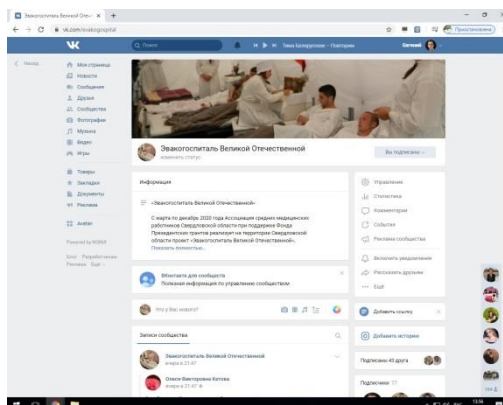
Эвакогоспиталь Великой Отечест ×  +

vk.com/evakogospital

Приостановлено

VK

Поиск

Тима Белорусских — Поцелуи

Евгений

Назад

Моя страница
Новости
Сообщения
Друзья
Сообщества
Фотографии
Музыка
Видео
Игры

Товары
Закладки
Документы
Реклама

Avatan

Powered by NORM

Блог Разработчикам Реклама Ещё

Эвакогоспиталь Великой Отечественной
изменить статус

Вы подписаны

Информация

«Эвакогоспиталь Великой Отечественной»

С марта по декабрь 2020 года Ассоциация средних медицинских работников Свердловской области при поддержке Фонда Президентских грантов реализует на территории Свердловской области проект «Эвакогоспиталь Великой Отечественной».
Показать полностью...

ВКонтакте для сообщества
Полезная информация по управлению сообществом

Что у Вас нового?

Записи сообщества

Эвакогоспиталь Великой Отечественной
вчера в 21:47

Олеся Викторовна Котова
вчера в 21:47

Управление
Статистика
Комментарии
События
Реклама сообщества

Включить уведомления
Рассказать друзьям
Ещё

Добавить ссылку

Добавить историю

Подписаны 43 друга

Подписчики 27